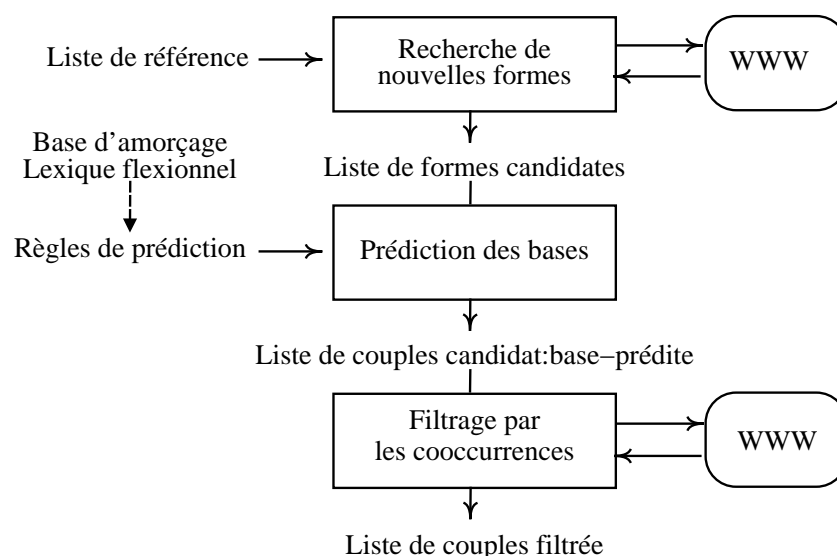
Liste de référence

Recherche de nouvelles formes

WWW

Base d'amorçage
Lexique flexionnel

Liste de formes candidates

Règles de prédiction

Prédiction des bases

Liste de couples candidat:base–prédite

Filtrage par les cooccurrences

WWW

Liste de couples filtrée